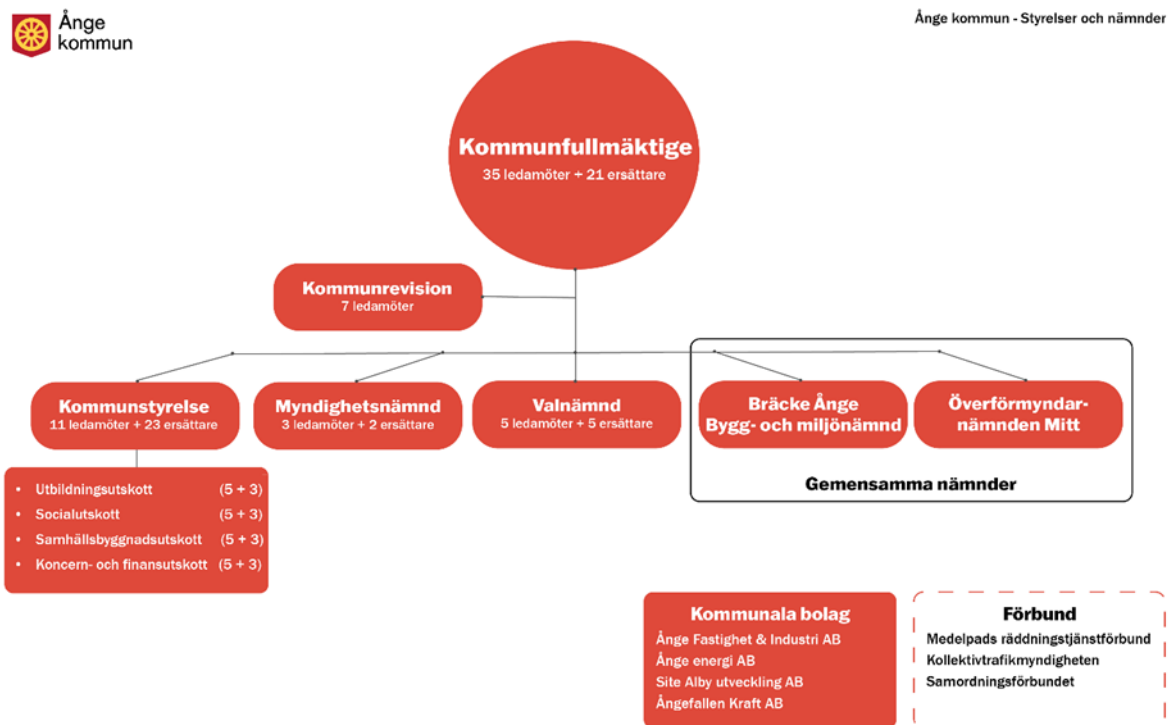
Ånge kommun

Ånge kommun - Styrelser och nämnder

Kommunfullmäktige
35 ledamöter + 21 ersättare

Kommunrevision
7 ledamöter

Kommunstyrelse
11 ledamöter + 23 ersättare

- Utbildningsutskott (5 + 3)
- Socialutskott (5 + 3)
- Samhällsbyggnadsutskott (5 + 3)
- Koncern- och finansutskott (5 + 3)

Myndighetsnämnd
3 ledamöter + 2 ersättare

Valnämnd
5 ledamöter + 5 ersättare

Bräcke Ånge Bygg- och miljönämnd

Överförmyndarnämnden Mitt

Gemensamma nämnder

Kommunala bolag
Ånge Fastighet & Industri AB
Ånge energi AB
Site Alby utveckling AB
Ångefallen Kraft AB

Förbund
Medelpads räddningstjänstförbund
Kollektivtrafikmyndigheten
Samordningsförbundet